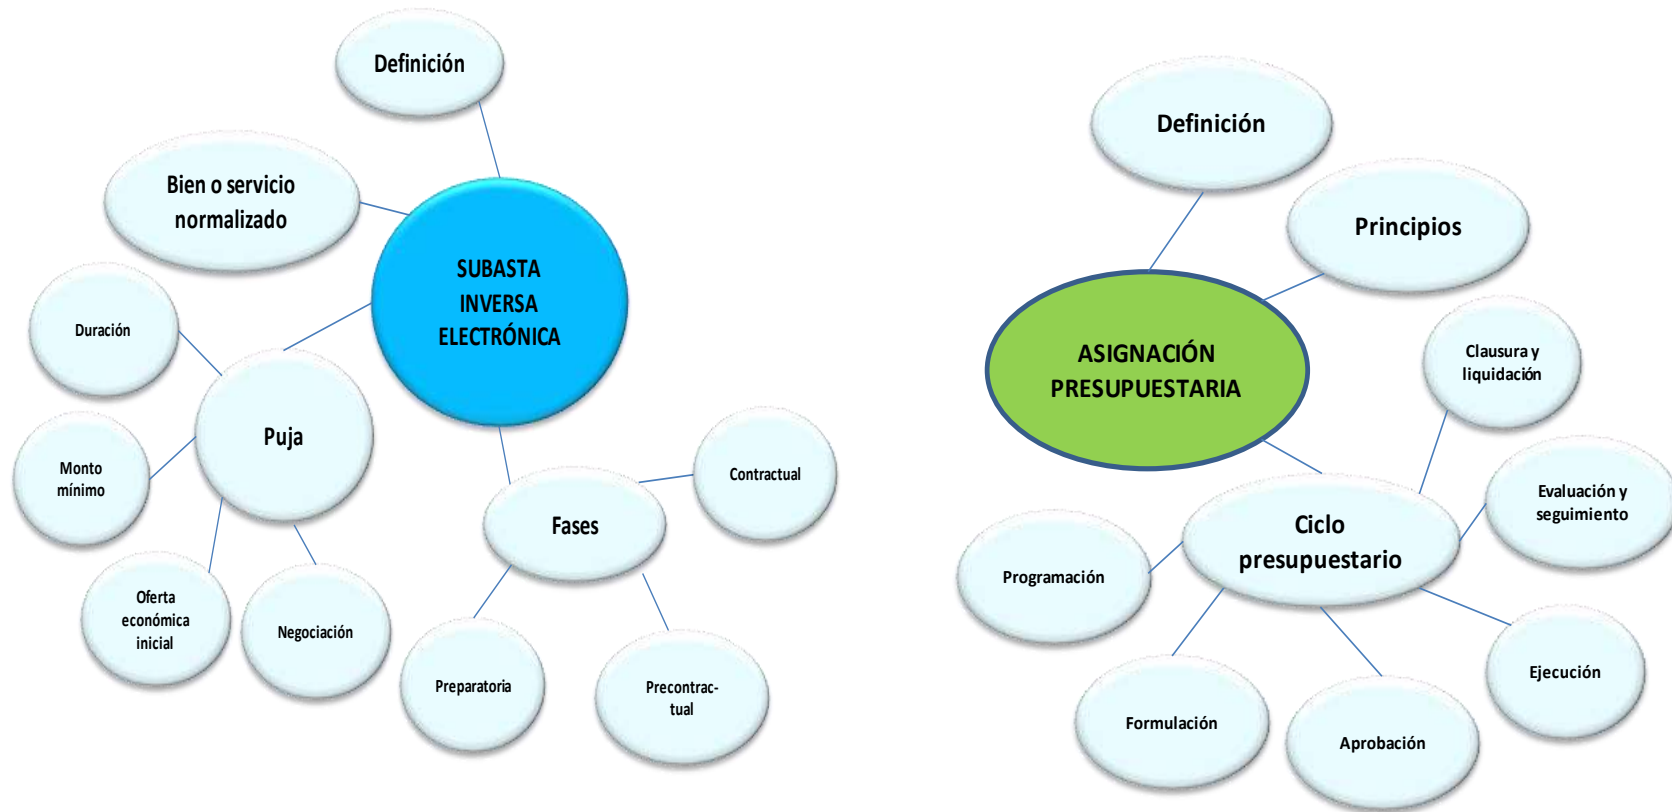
Definición

Bien o servicio normalizado

SUBASTA INVERSA ELECTRÓNICA

Duración

Puja

Monto mínimo

Oferta económica inicial

Negociación

Fases

Contractual

Preparatoria

Precontractual

Definición

Principios

ASIGNACIÓN PRESUPUESTARIA

Clausura y liquidación

Evaluación y seguimiento

Ciclo presupuestario

Programación

Ejecución

Formulación

Aprobación